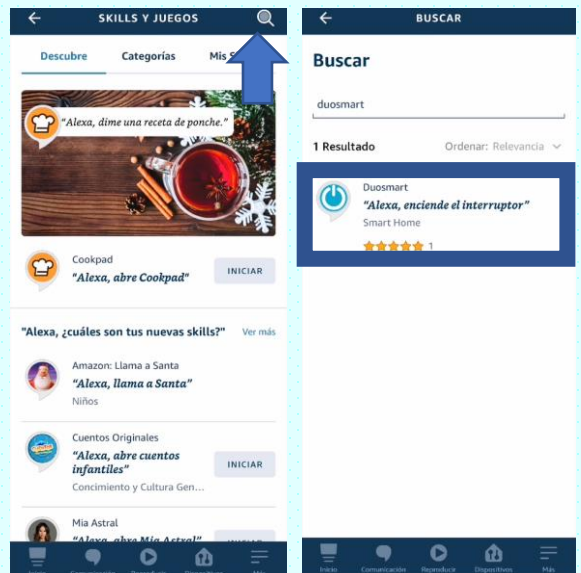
SKILLS Y JUEGOS

Descubre Categorías Mis S

"Alexa, dime una receta de ponche."

Cookpad
"Alexa, abre Cookpad"
INICIAR

"Alexa, ¿cuáles son tus nuevas skills?" Ver más

Amazon: Llama a Santa
"Alexa, llama a Santa"
Niños

Cuentos Originales
"Alexa, abre cuentos infantiles"
Concimiento y Cultura Gen...
INICIAR

Mia Astral
"Alexa, abre Mia Astral"

BUSCAR

Buscar

duosmart

1 Resultado Ordenar: Relevancia

Duosmart
"Alexa, enciende el interruptor"
Smart Home
1

Inicio Comunicación Reproducir Dispositivos Más